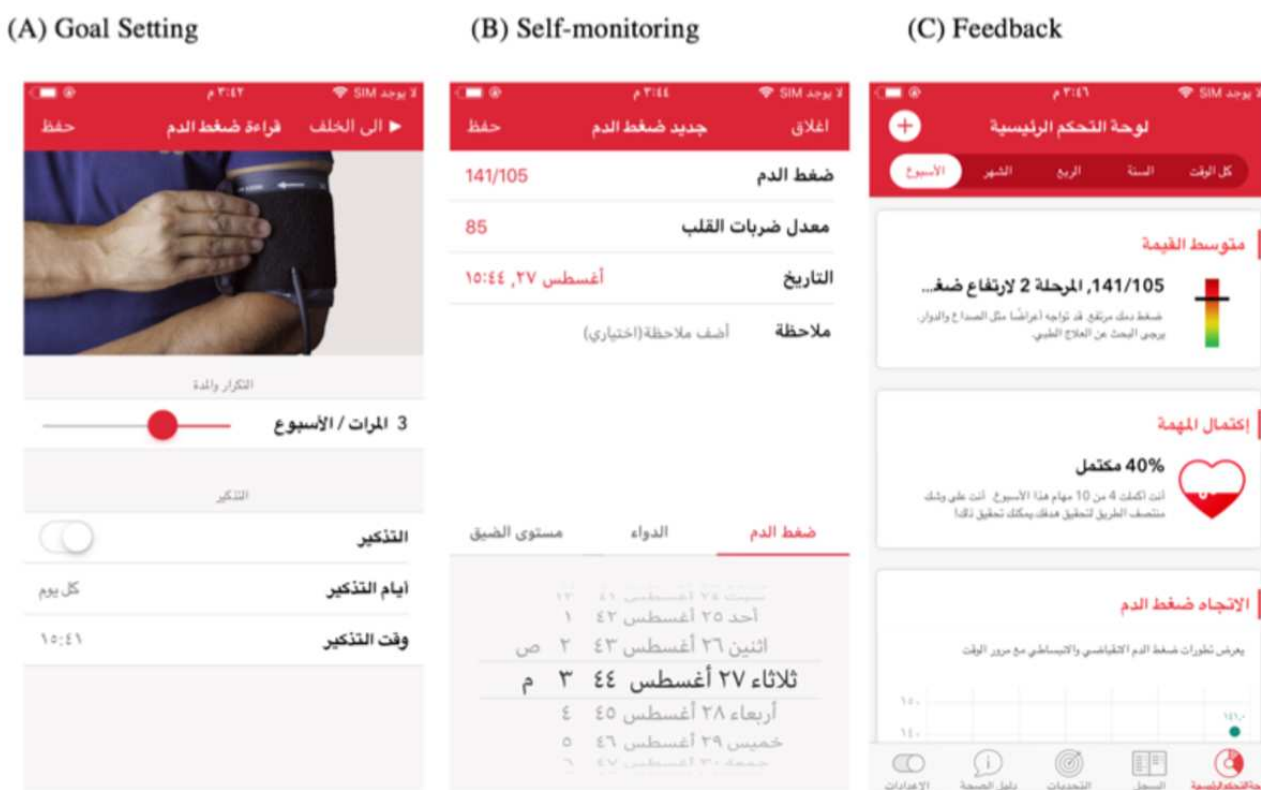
(A) Goal Setting

لا يوجد SIM ٣:٤٢ م

◄ الى الخلف قراءة ضغط الدم حفظ

التكرار والمدة

3 المرات / الأسبوع

التذكير

التذكير

أيام التذكير كل يوم

وقت التذكير ١٥:٤١

(B) Self-monitoring

لا يوجد SIM ٣:٤٤ م

اغلاق جديد ضغط الدم حفظ

ضغط الدم 141/105

معدل ضربات القلب 85

التاريخ أغسطس ٢٧, ١٥:٤٤

ملاحظة أضف ملاحظة(اختياري)

ضغط الدم الدواء مستوى الضيق

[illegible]

أحد ٢٥ أغسطس ٤٢ ١

اثنين ٢٦ أغسطس ٤٣ ٢ ص

ثلاثاء ٢٧ أغسطس ٤٤ ٣ م

أربعاء ٢٨ أغسطس ٤٥ ٤

خميس ٢٩ أغسطس ٤٦ ٥

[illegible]

(C) Feedback

لا يوجد SIM ٣:٤٦ م

لوحة التحكم الرئيسية

كل الوقت السنة الربع الشهر الأسبوع

متوسط القيمة

141/105, المرحلة 2 لارتفاع ضغ...

ضغط دمك مرتفع. قد تواجه أعراضًا مثل الصداع والدوار. يرجى البحث عن العلاج الطبي.

إكتمال المهمة

40% مكتمل

أنت أكملت 4 من 10 مهام هذا الأسبوع. أنت على وشك منتصف الطريق لتحقيق هدفك يمكنك تحقيق ذلك!

الاتجاه ضغط الدم

يعرض تطورات ضغط الدم الانقباضي والانبساطي مع مرور الوقت

١٥٠
١٤١
١٤٠

لوحة التحكم الرئيسية السجل التحديات دليل الصحة الاعدادات